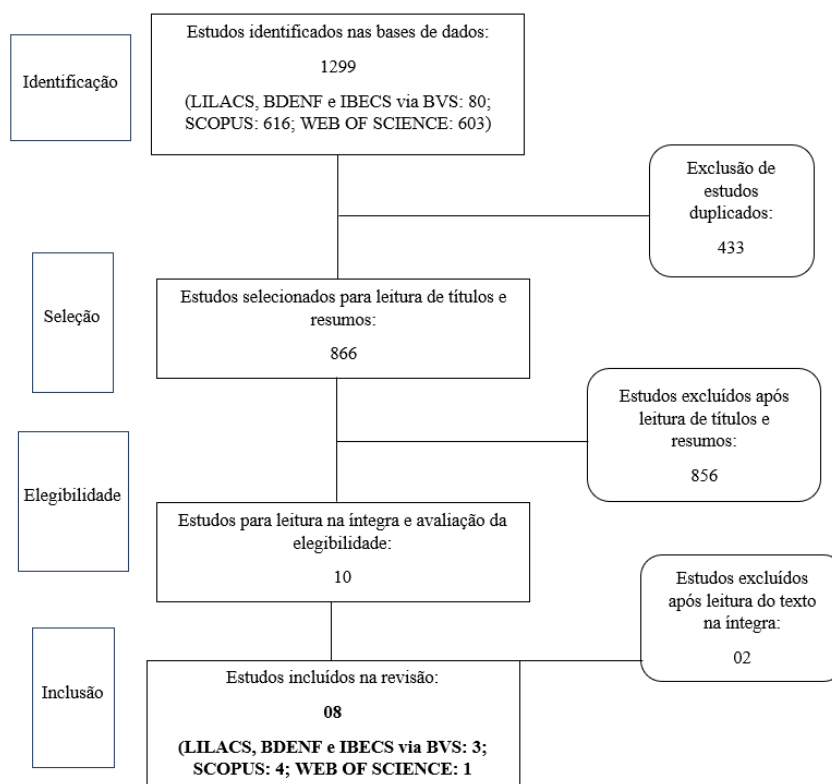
Identificação

Estudos identificados nas bases de dados:

1299

(LILACS, BDENF e IBECS via BVS: 80; SCOPUS: 616; WEB OF SCIENCE: 603)

Exclusão de estudos duplicados:

433

Seleção

Estudos selecionados para leitura de títulos e resumos:

866

Estudos excluídos após leitura de títulos e resumos:

856

Elegibilidade

Estudos para leitura na íntegra e avaliação da elegibilidade:

10

Estudos excluídos após leitura do texto na íntegra:

02

Inclusão

Estudos incluídos na revisão:

**08**

**(LILACS, BDENF e IBECS via BVS: 3; SCOPUS: 4; WEB OF SCIENCE: 1**